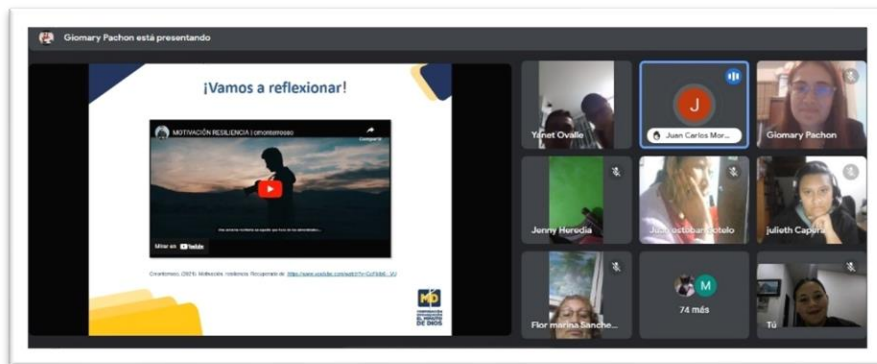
Giomary Pachon está presentando

¡Vamos a reflexionar!

MOTIVACIÓN RESILIENCIA | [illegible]

Compartir

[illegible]

Mirar en YouTube

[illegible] (2021). Motivación resiliencia. Recuperado de: https://www.youtube.com/watch?v=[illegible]

MD

CORPORACIÓN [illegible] EL MINUTO DE DIOS

Yanet Ovalle

J

Juan Carlos Mor...

Giomary Pachon

Jenny Heredia

Juan esteban sotelo

julieth Capera

Flor marina Sanche...

M

74 más

Tú